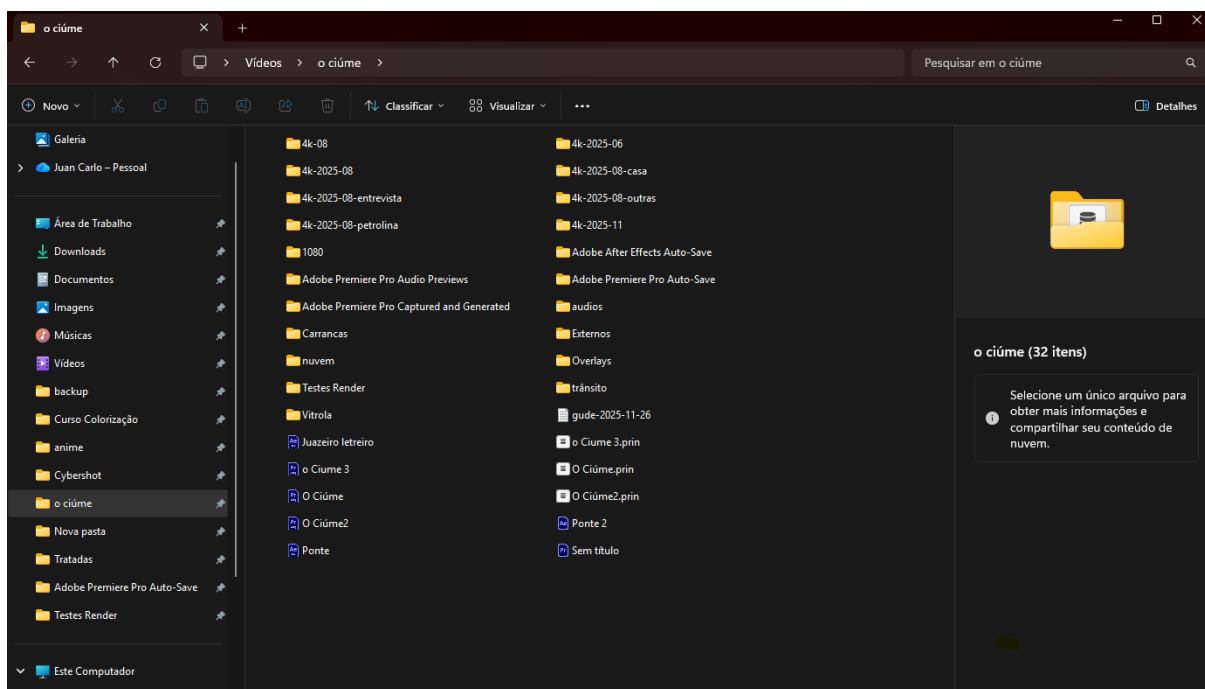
o ciúme
+

Vídeos > o ciúme >

Pesquisar em o ciúme

Novo
Classificar
Visualizar
...
Detalhes

Galeria
Juan Carlo – Pessoal

Área de Trabalho
Downloads
Documentos
Imagens
Músicas
Vídeos
backup
Curso Colorização
anime
Cybershot
o ciúme
Nova pasta
Tratadas
Adobe Premiere Pro Auto-Save
Testes Render

Este Computador

4k-08
4k-2025-08
4k-2025-08-entrevista
4k-2025-08-petrolina
1080
Adobe Premiere Pro Audio Previews
Adobe Premiere Pro Captured and Generated
Carrancas
nuvem
Testes Render
Vitrola
Juazeiro letreiro
o Ciume 3
O Ciúme
O Ciúme2
Ponte

4k-2025-06
4k-2025-08-casa
4k-2025-08-outras
4k-2025-11
Adobe After Effects Auto-Save
Adobe Premiere Pro Auto-Save
audios
Externos
Overlays
trânsito
gude-2025-11-26
o Ciume 3.prin
O Ciúme.prin
O Ciúme2.prin
Ponte 2
Sem título

o ciúme (32 itens)

Selecione um único arquivo para obter mais informações e compartilhar seu conteúdo de nuvem.